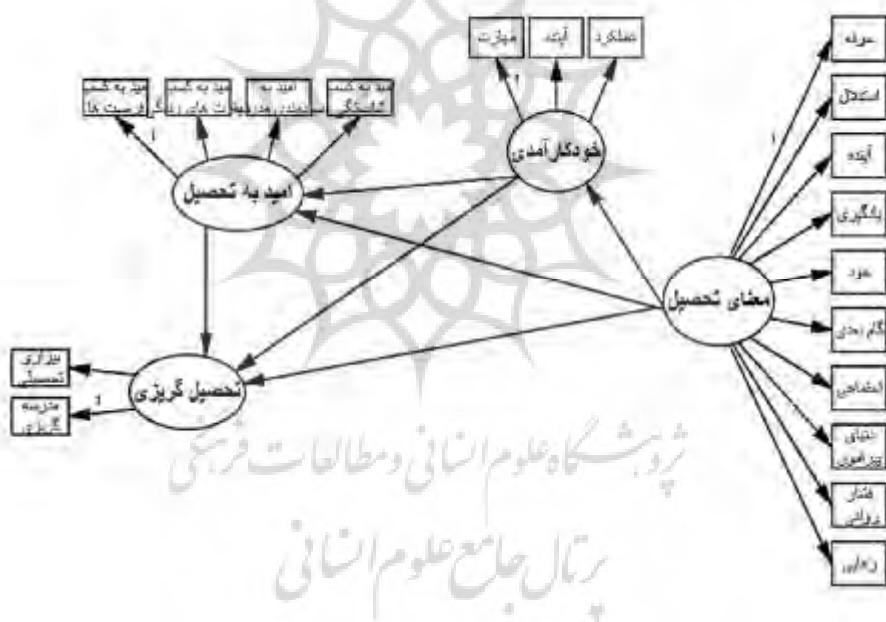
مهارت
آینده
عملکرد
1
امید به کسب فرصت ها
امید به کسب مهارت های زندگی
امید به حمایت مدرسه
امید به کسب شایستگی
1
خودکارآمدی
امید به تحصیل
حرفه
استقلال
آینده
یادگیری
سود
گام بعدی
اجتماعی
نیاز به پیشرفت
فشار روانی
زمان
1
معنای تحصیل
بیزاری تحصیلی
مدرسه گریزی
1
تحصیل گریزی
پژوهشگاه علوم انسانی و مطالعات فرهنگی
پرتال جامع علوم انسانی